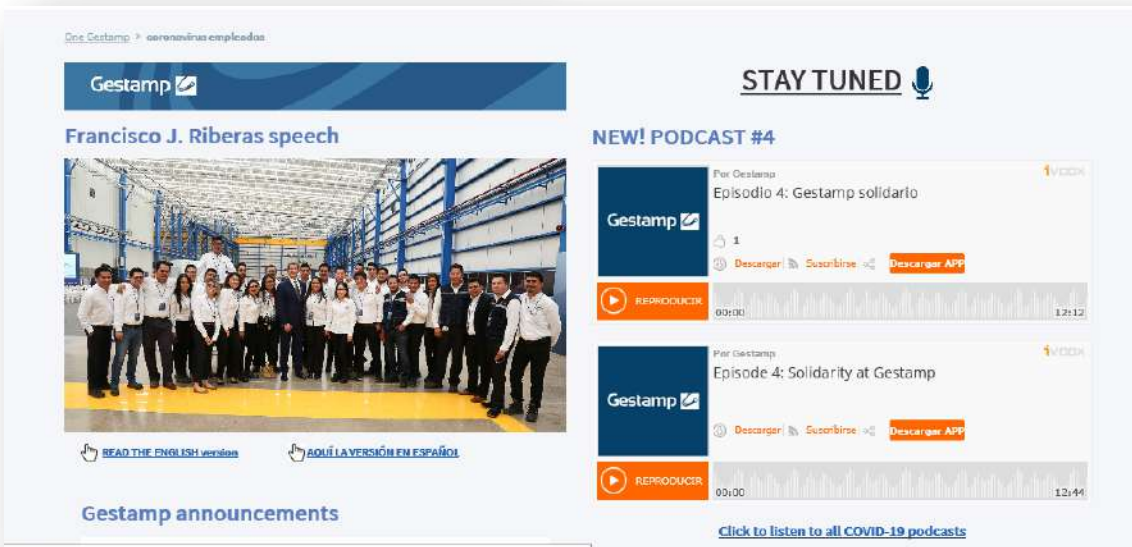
One Gestamp > coronavirus empleados

Gestamp

Francisco J. Riberas speech

READ THE ENGLISH version

AQUÍ LA VERSIÓN EN ESPAÑOL

Gestamp announcements

STAY TUNED

NEW! PODCAST #4

Por Gestamp
Episodio 4: Gestamp solidario
ivoox
Gestamp
1
Descargar | Suscribirse
Descargar APP
REPRODUCIR
00:00
12:12

Por Gestamp
Episode 4: Solidarity at Gestamp
ivoox
Gestamp
Descargar | Suscribirse
Descargar APP
REPRODUCIR
00:00
12:44

Click to listen to all COVID-19 podcasts